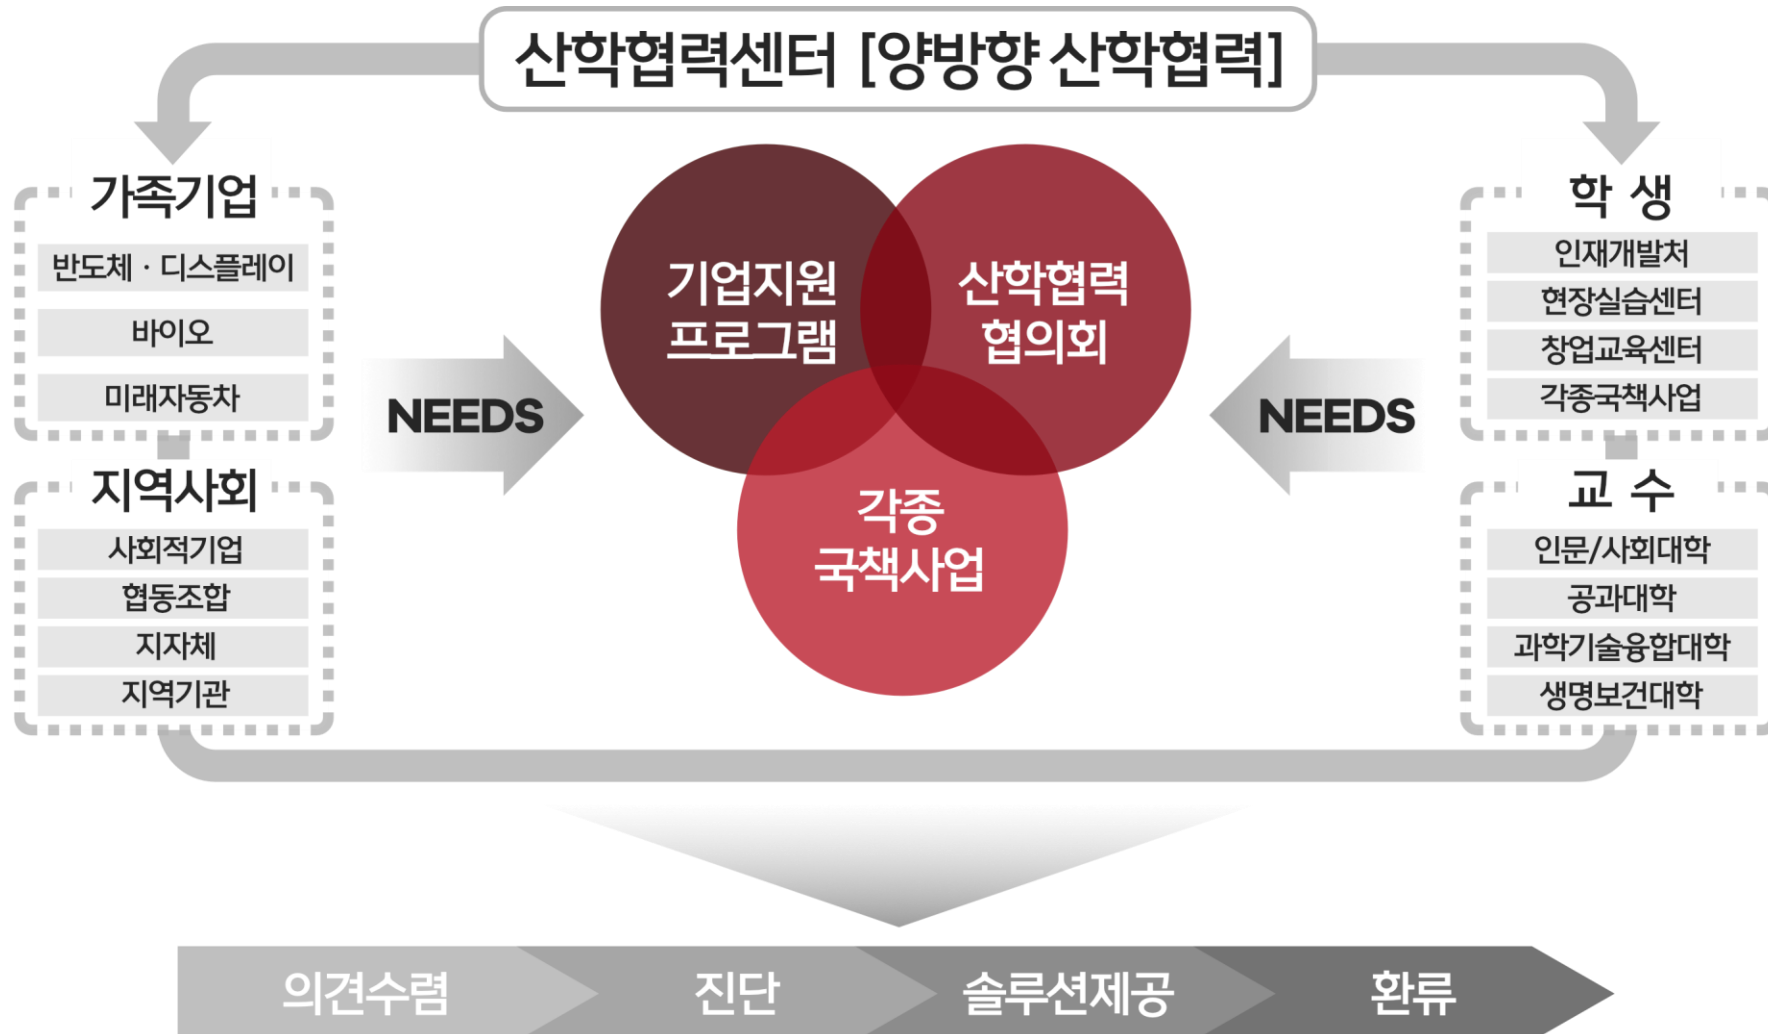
산학협력센터 [양방향 산학협력]

가족기업

반도체 · 디스플레이

바이오

미래자동차

지역사회

사회적기업

협동조합

지자체

지역기관

NEEDS

기업지원 프로그램

산학협력 협의회

각종 국책사업

NEEDS

학 생

인재개발처

현장실습센터

창업교육센터

각종국책사업

교 수

인문/사회대학

공과대학

과학기술융합대학

생명보건대학

의견수렴

진단

솔루션제공

환류